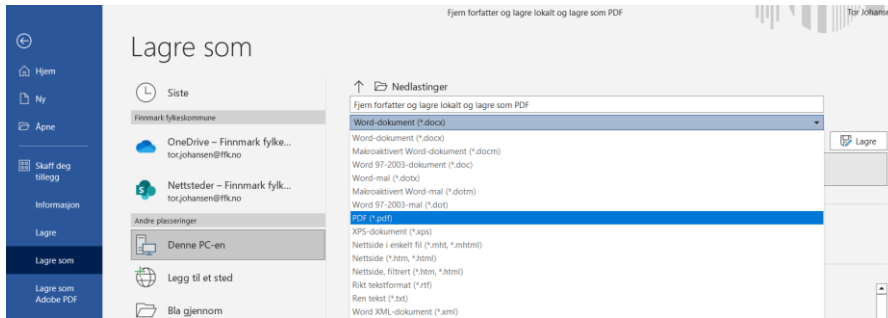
Fjern forfatter og lagre lokalt og lagre som PDF

Tor Johanse

Hjem

Ny

Åpne

Skaff deg tillegg

Informasjon

Lagre

Lagre som

Lagre som Adobe PDF

Lagre som

Siste

Finnmark fylkeskommune

OneDrive – Finnmark fylke...
tor.johansen@ffk.no

Nettsteder – Finnmark fylk...
tor.johansen@ffk.no

Andre plasseringer

Denne PC-en

Legg til et sted

Bla gjennom

Nedlastinger

Fjern forfatter og lagre lokalt og lagre som PDF

Word-dokument (*.docx)

Word-dokument (*.docx)
Makroaktivert Word-dokument (*.docm)
Word 97-2003-dokument (*.doc)
Word-mal (*.dotx)
Makroaktivert Word-mal (*.dotm)
Word 97-2003-mal (*.dot)
PDF (*.pdf)
XPS-dokument (*.xps)
Nettside i enkelt fil (*.mht, *.mhtml)
Nettside (*.htm, *.html)
Nettside, filtrert (*.htm, *.html)
Rikt tekstformat (*.rtf)
Ren tekst (*.txt)
Word XML-dokument (*.xml)

Lagre